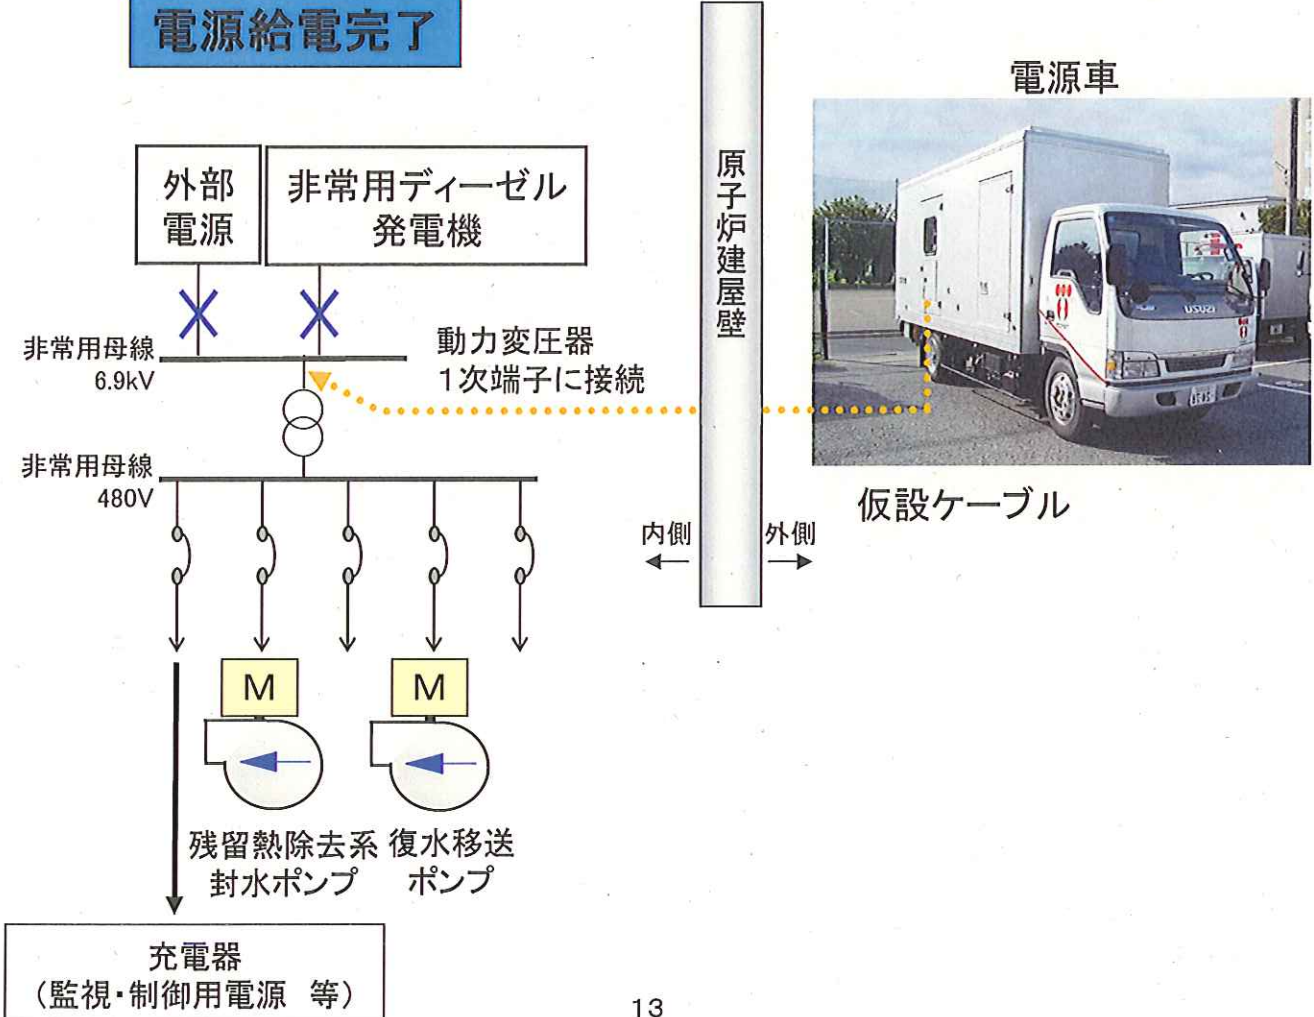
電源給電完了

外部
電源

非常用ディーゼル
発電機

非常用母線
6.9kV

動力変圧器
1次端子に接続

原子炉建屋壁

電源車

ISUZU

非常用母線
480V

内側

外側

仮設ケーブル

M

M

残留熱除去系
封水ポンプ

復水移送
ポンプ

充電器
（監視・制御用電源　等）

13